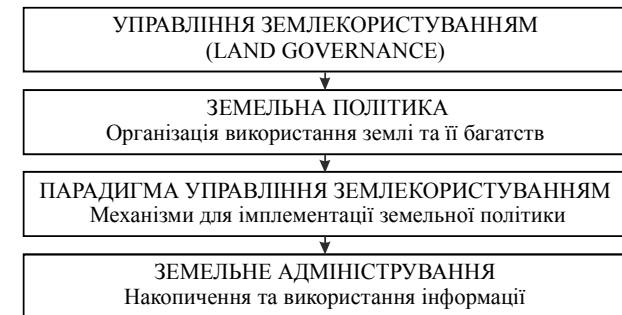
УПРАВЛІННЯ ЗЕМЛЕКОРИСТУВАННЯМ
(LAND GOVERNANCE)

ЗЕМЕЛЬНА ПОЛІТИКА
Організація використання землі та її багатств

ПАРАДИГМА УПРАВЛІННЯ ЗЕМЛЕКОРИСТУВАННЯМ
Механізми для імплементації земельної політики

ЗЕМЕЛЬНЕ АДМІНІСТРУВАННЯ
Накопичення та використання інформації